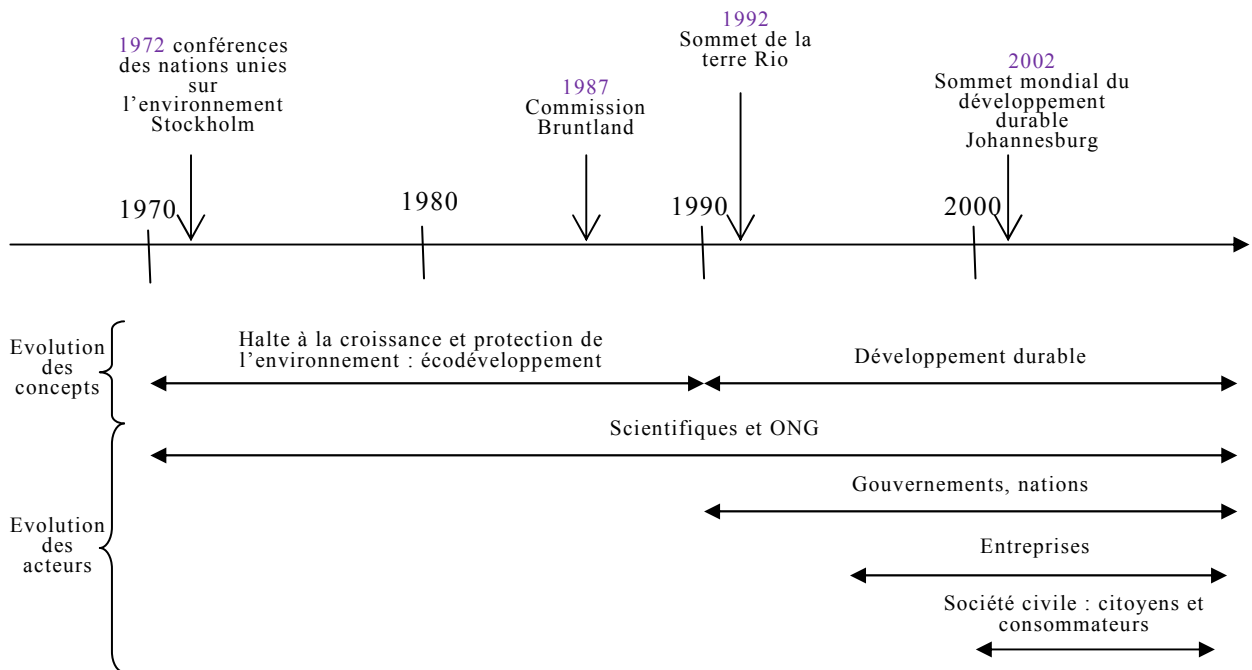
1972 conférences des nations unies sur l'environnement Stockholm

1987 Commission Bruntland

1992 Sommet de la terre Rio

2002 Sommet mondial du développement durable Johannesburg

1970

1980

1990

2000

Evolution des concepts

Halte à la croissance et protection de l'environnement : écodéveloppement

Développement durable

Evolution des acteurs

Scientifiques et ONG

Gouvernements, nations

Entreprises

Société civile : citoyens et consommateurs